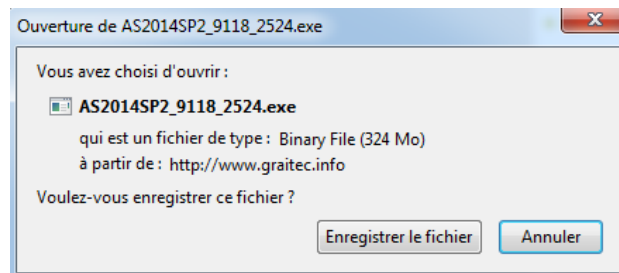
Ouverture de AS2014SP2_9118_2524.exe

Vous avez choisi d'ouvrir :

AS2014SP2_9118_2524.exe

qui est un fichier de type : Binary File (324 Mo)

à partir de : http://www.graitec.info

Voulez-vous enregistrer ce fichier ?

Enregistrer le fichier

Annuler